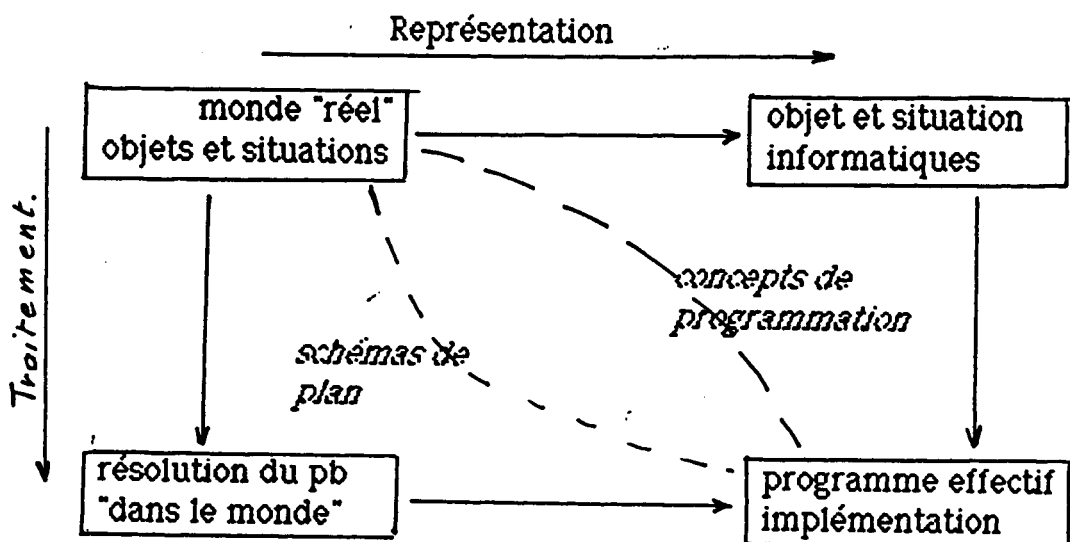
Représentation

monde "réel" objets et situations

objet et situation informatiques

Traitement.

concepts de programmation

schémas de plan

résolution du pb "dans le monde"

programme effectif implémentation